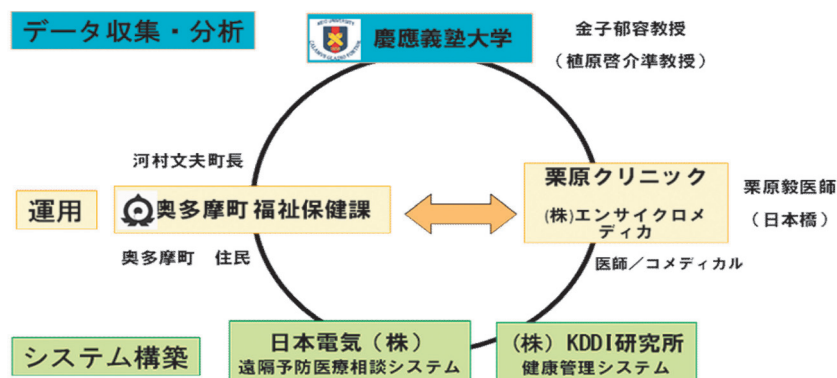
データ収集・分析

慶應義塾大学

金子郁容教授

（植原啓介准教授）

河村文夫町長

運用

奥多摩町 福祉保健課

奥多摩町　住民

栗原クリニック

(株)エンサイクロメディカ

栗原毅医師

（日本橋）

医師／コメディカル

システム構築

日本電気（株）

遠隔予防医療相談システム

(株) KDDI研究所

健康管理システム